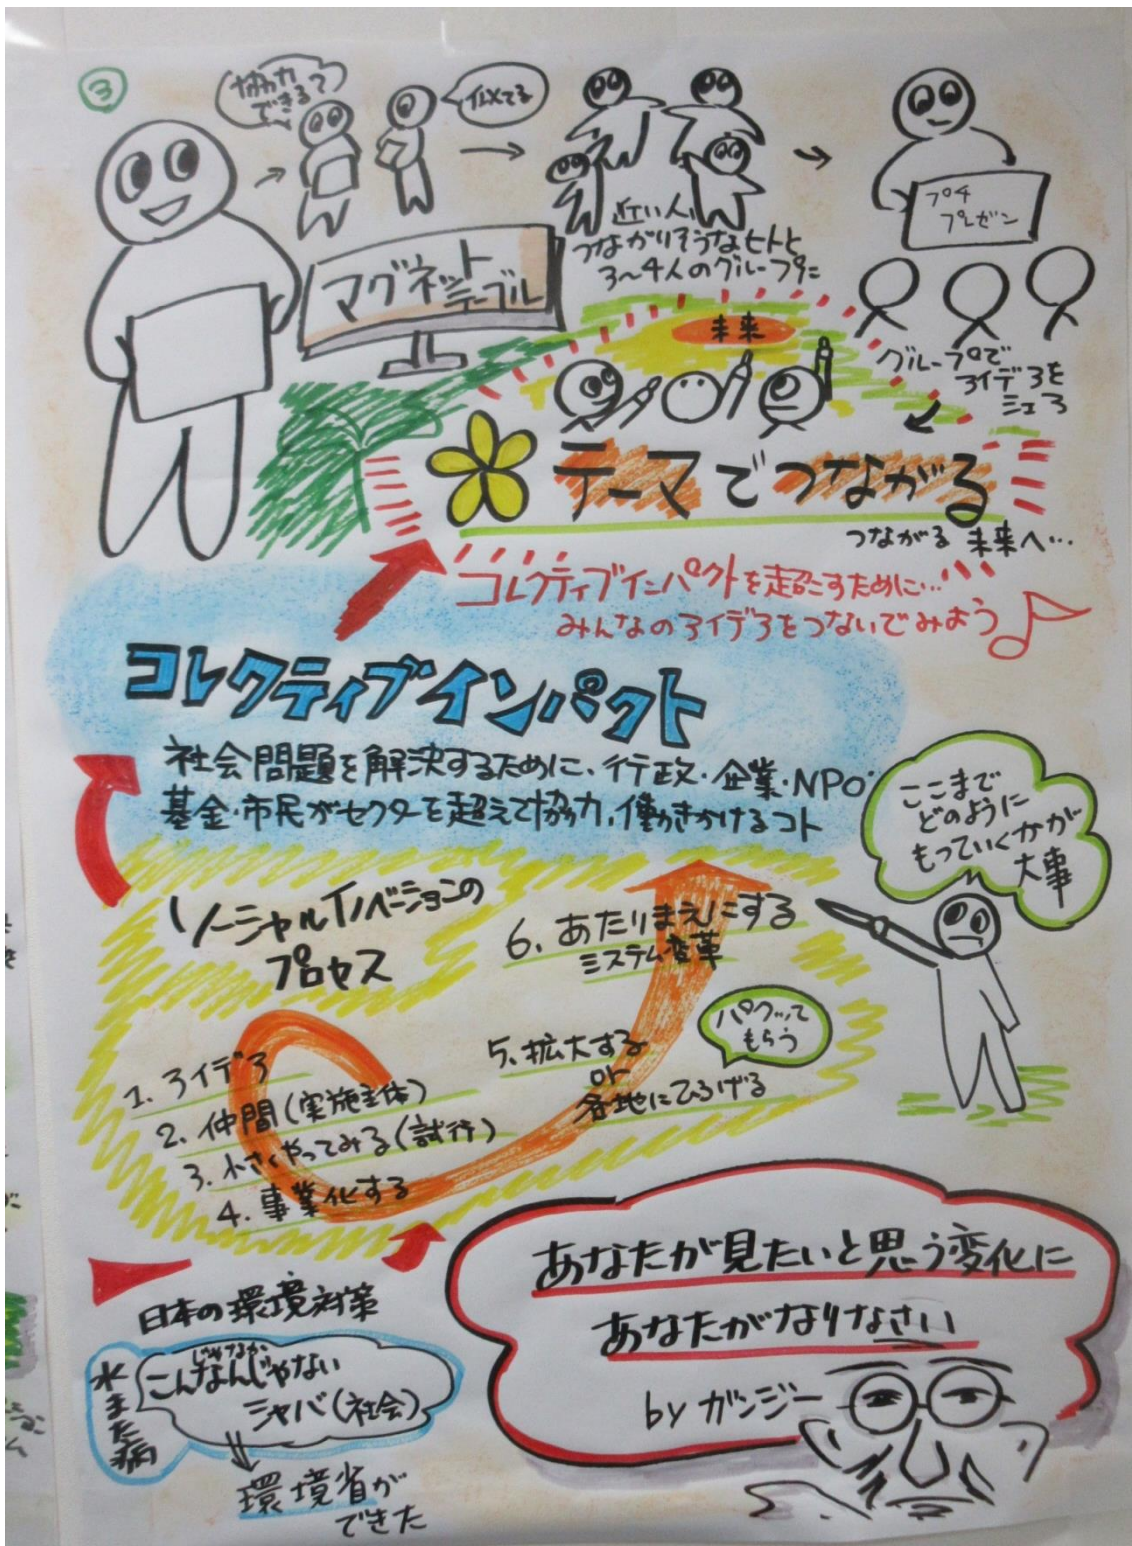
③

協力できるって

似てる

マグネットテーブル

近い人 つながりそうなヒトと 3~4人のグループに

プチプレゼン

未来

グループでアイデアをシェア

テーマでつながる

つながる未来へ…

コレクティブインパクトを起こすために…
みんなのアイデアをつないでみよう♪

コレクティブインパクト

社会問題を解決するために、行政・企業・NPO・基金・市民がセクターを超えて協力、働きかけるコト

ここまでどのようにもっていくかが大事

ソーシャルイノベーションのプロセス

6. あたりまえにする
システム変革

パクッてもらう

5. 拡大する
or
各地にひろげる

1. アイデア
2. 仲間(実施主体)
3. 小さくやってみる(試行)
4. 事業化する

日本の環境対策

水俣病

じゃなかったら
こんなんじゃない
シャバ(社会)

環境省ができた

あなたが見たいと思う変化に
あなたがなりなさい

by ガンジー